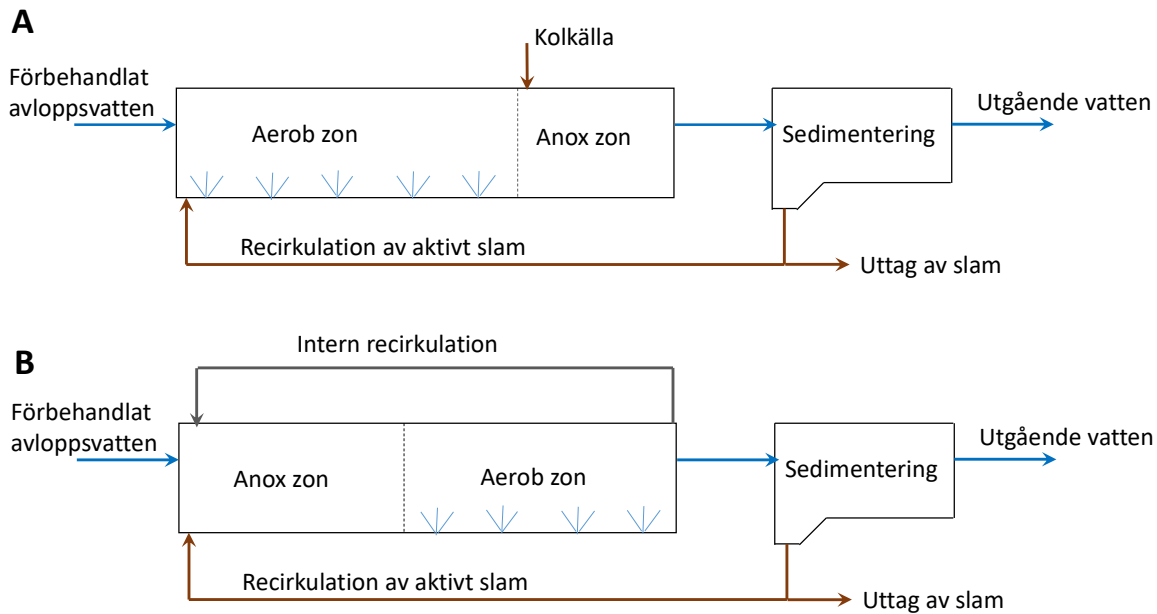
A

Kolkälla

Förbehandlat avloppsvatten

Aerob zon

Anox zon

Sedimentering

Utgående vatten

Recirkulation av aktivt slam

Uttag av slam

B

Intern recirkulation

Förbehandlat avloppsvatten

Anox zon

Aerob zon

Sedimentering

Utgående vatten

Recirkulation av aktivt slam

Uttag av slam